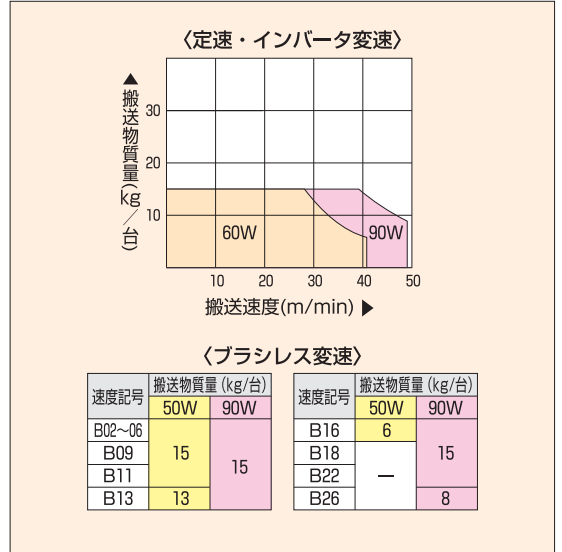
〈定速・インバータ変速〉

搬送物質量(kg/台)

30
20
10

60W
90W

10 20 30 40 50

搬送速度(m/min)

〈ブラシレス変速〉

| 速度記号 | 搬送物質量(kg/台) 50W | 搬送物質量(kg/台) 90W |
|---|---|---|
| B02～06 | 15 | 15 |
| B09 | 15 | 15 |
| B11 | 15 | 15 |
| B13 | 13 | 15 |

| 速度記号 | 搬送物質量(kg/台) 50W | 搬送物質量(kg/台) 90W |
|---|---|---|
| B16 | 6 | 15 |
| B18 | — | 15 |
| B22 | — | 15 |
| B26 | — | 8 |